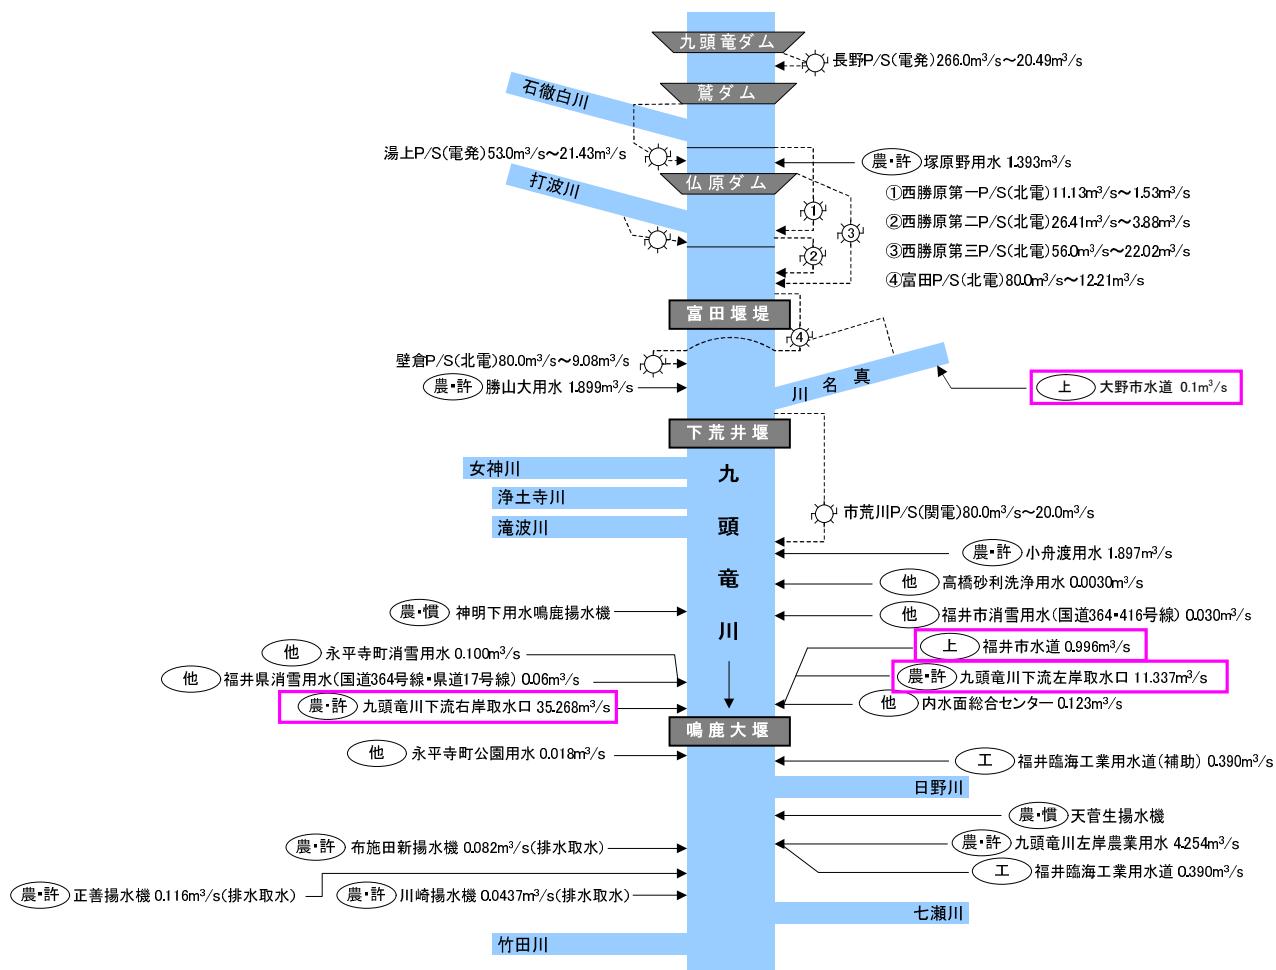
九頭竜ダム

長野P/S(電発)266.0m$^3$/s～20.49m$^3$/s

石徹白川

鷲ダム

湯上P/S(電発)53.0m$^3$/s～21.43m$^3$/s

農・許 塚原野用水 1.393m$^3$/s

打波川

仏原ダム

①西勝原第一P/S(北電)11.13m$^3$/s～1.53m$^3$/s
②西勝原第二P/S(北電)26.41m$^3$/s～3.88m$^3$/s
③西勝原第三P/S(北電)56.0m$^3$/s～22.02m$^3$/s
④富田P/S(北電)80.0m$^3$/s～12.21m$^3$/s

①
②
③
④

富田堰堤

壁倉P/S(北電)80.0m$^3$/s～9.08m$^3$/s

農・許 勝山大用水 1.899m$^3$/s

真名川

上 大野市水道 0.1m$^3$/s

下荒井堰

女神川
浄土寺川
滝波川

九頭竜川

市荒川P/S(関電)80.0m$^3$/s～20.0m$^3$/s

農・許 小舟渡用水 1.897m$^3$/s

他 高橋砂利洗浄用水 0.0030m$^3$/s

農・慣 神明下用水鳴鹿揚水機

他 福井市消雪用水(国道364・416号線) 0.030m$^3$/s

上 福井市水道 0.996m$^3$/s

他 永平寺町消雪用水 0.100m$^3$/s

農・許 九頭竜川下流左岸取水口 11.337m$^3$/s

他 福井県消雪用水(国道364号線・県道17号線) 0.06m$^3$/s

他 内水面総合センター 0.123m$^3$/s

農・許 九頭竜川下流右岸取水口 35.268m$^3$/s

鳴鹿大堰

他 永平寺町公園用水 0.018m$^3$/s

工 福井臨海工業用水道(補助) 0.390m$^3$/s

日野川

農・慣 天菅生揚水機

農・許 九頭竜川左岸農業用水 4.254m$^3$/s

農・許 布施田新揚水機 0.082m$^3$/s(排水取水)

工 福井臨海工業用水道 0.390m$^3$/s

農・許 正善揚水機 0.116m$^3$/s(排水取水)

農・許 川崎揚水機 0.0437m$^3$/s(排水取水)

七瀬川

竹田川